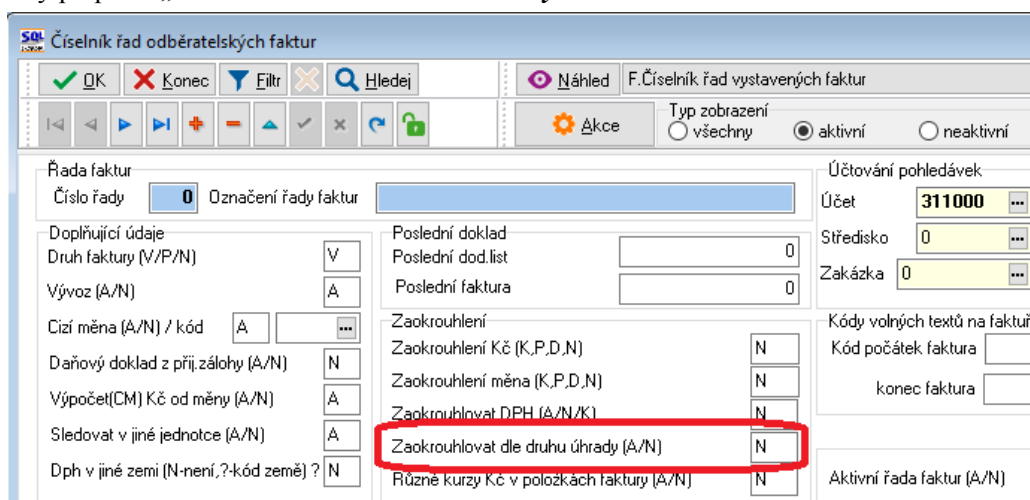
SQL Číselník řad odběratelských faktur

OK | Konec | Filtr | Hledej | Náhled | F.Číselník řad vystavených faktur

Akce | Typ zobrazení | všechny | aktivní | neaktivní

Řada faktur
Číslo řady | 0 | Označení řady faktur

Účtování pohledávek
Účet | 311000
Středisko | 0
Zakázka | 0

Doplňující údaje
Druh faktury (V/P/N) | V
Vývoz (A/N) | A
Cizí měna (A/N) / kód | A
Daňový doklad z přij.zálohy (A/N) | N
Výpočet(CM) Kč od měny (A/N) | A
Sledovat v jiné jednotce (A/N) | A
Dph v jiné zemi (N-není,?-kód země) ? | N

Poslední doklad
Poslední dod.list | 0
Poslední faktura | 0

Zaokrouhlení
Zaokrouhlení Kč (K,P,D,N) | N
Zaokrouhlení měna (K,P,D,N) | N
Zaokrouhlovat DPH (A/N/K) | N
Zaokrouhlovat dle druhu úhrady (A/N) | N
Různé kurzy Kč v položkách faktury (A/N) | N

Kódy volných textů na faktuř
Kód počátek faktura
konec faktura

Aktivní řada faktur (A/N)